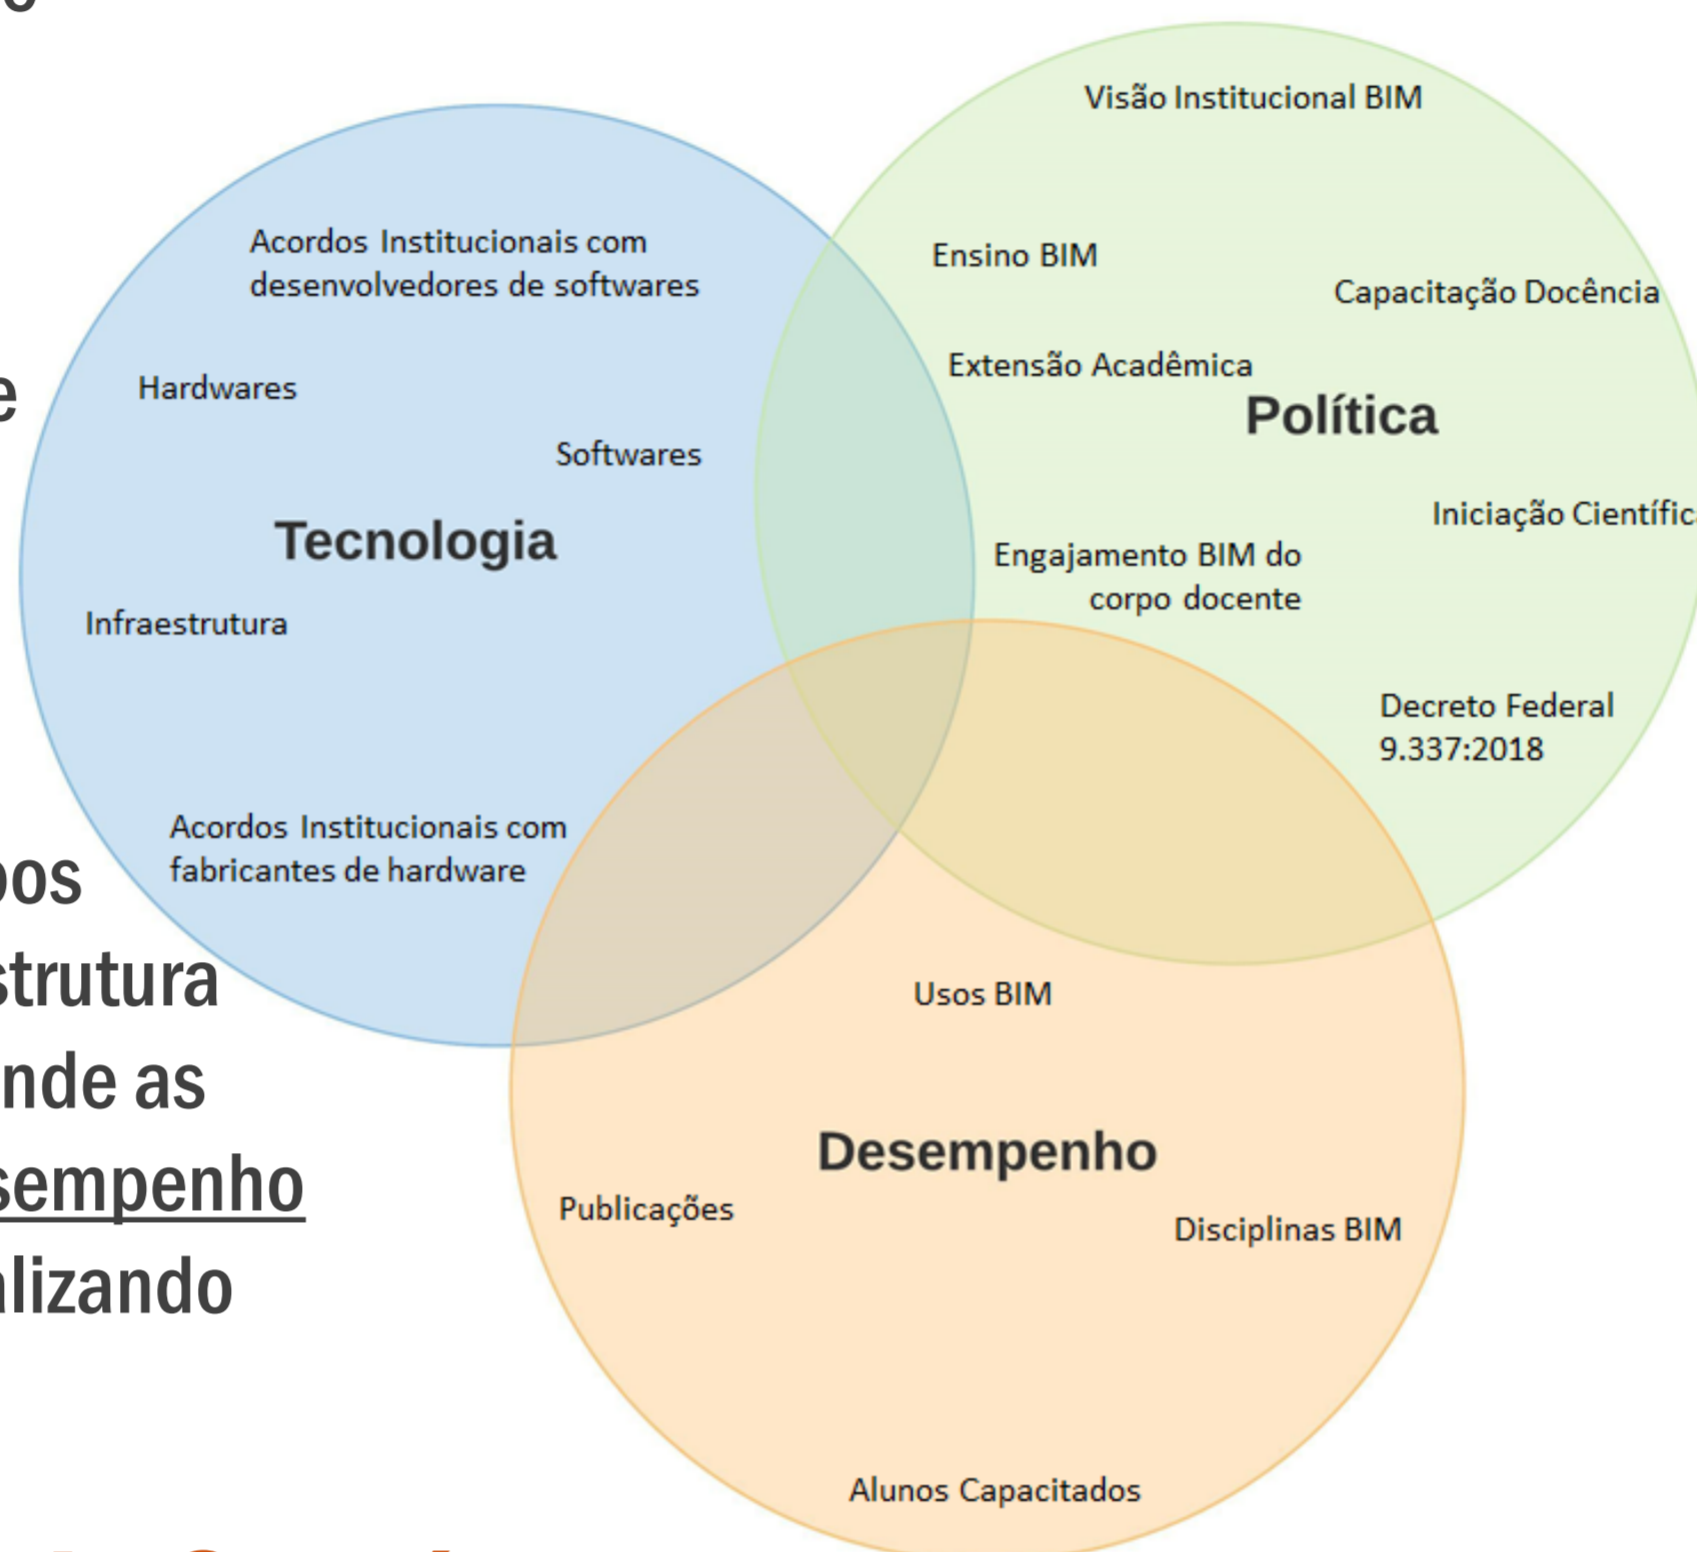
e

oos
strutura
nde as
sempenho
lizando

Acordos Institucionais com desenvolvedores de softwares

Hardwares

Softwares

Tecnologia

Infraestrutura

Acordos Institucionais com fabricantes de hardware

Visão Institucional BIM

Ensino BIM

Capacitação Docência

Extensão Acadêmica

Política

Iniciação Científic

Engajamento BIM do corpo docente

Decreto Federal 9.337:2018

Usos BIM

Desempenho

Publicações

Disciplinas BIM

Alunos Capacitados